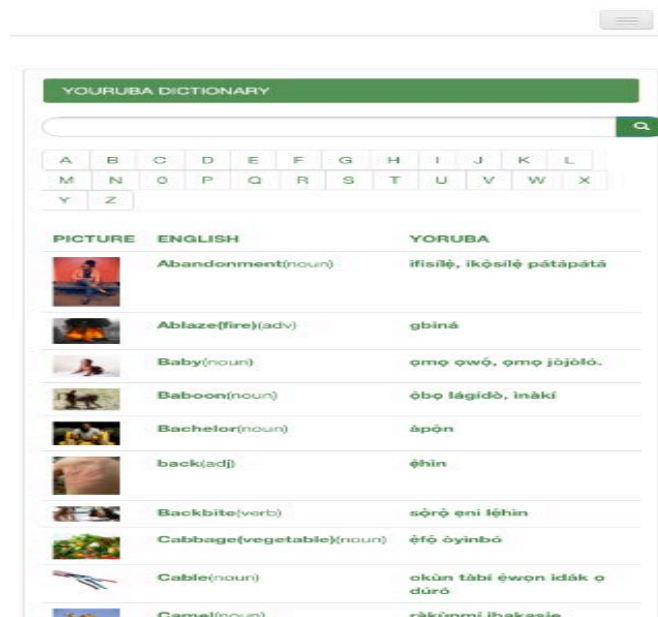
YOURUBA DICTIONARY

| A | B | C | D | E | F | G | H | I | J | K | L |
|---|---|---|---|---|---|---|---|---|---|---|---|
| M | N | 0 | P | Q | R | S | T | U | V | W | X |
| Y | Z | | | | | | | | | | |

| PICTURE | ENGLISH | YORUBA |
|---|---|---|
| | Abandonment(noun) | ìfisílẹ̀, ìkọ̀sílẹ̀ pátápátá |
| | Ablaze(fire)(adv) | gbiná |
| | Baby(noun) | ọmọ ọwọ́, ọmọ jòjòló. |
| | Baboon(noun) | ọ̀bọ lágídò, ìnàkí |
| | Bachelor(noun) | àpọ́n |
| | back(adj) | ẹ̀hìn |
| | Backbite(verb) | sọ̀rọ̀ ẹni lẹ́hìn |
| | Cabbage(vegetable)(noun) | ẹ̀fọ́ òyìnbó |
| | Cable(noun) | okùn tàbí ẹ̀wọn idák ọ dúró |
| | Camel(noun) | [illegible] |